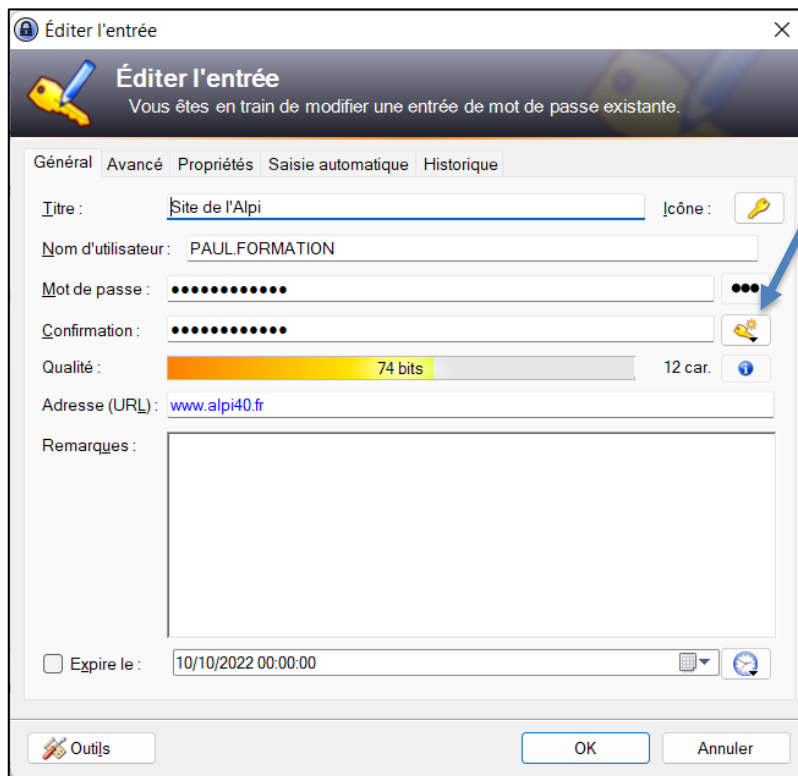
Éditer l'entrée

Éditer l'entrée
Vous êtes en train de modifier une entrée de mot de passe existante.

Général | Avancé | Propriétés | Saisie automatique | Historique

Titre : Site de l'Alpi
Icône :
Nom d'utilisateur : PAUL.FORMATION
Mot de passe : ●●●●●●●●●●●● ●●●
Confirmation : ●●●●●●●●●●●●
Qualité : 74 bits 12 car.
Adresse (URL) : www.alpi40.fr
Remarques :

Expire le : 10/10/2022 00:00:00

Outils
OK
Annuler